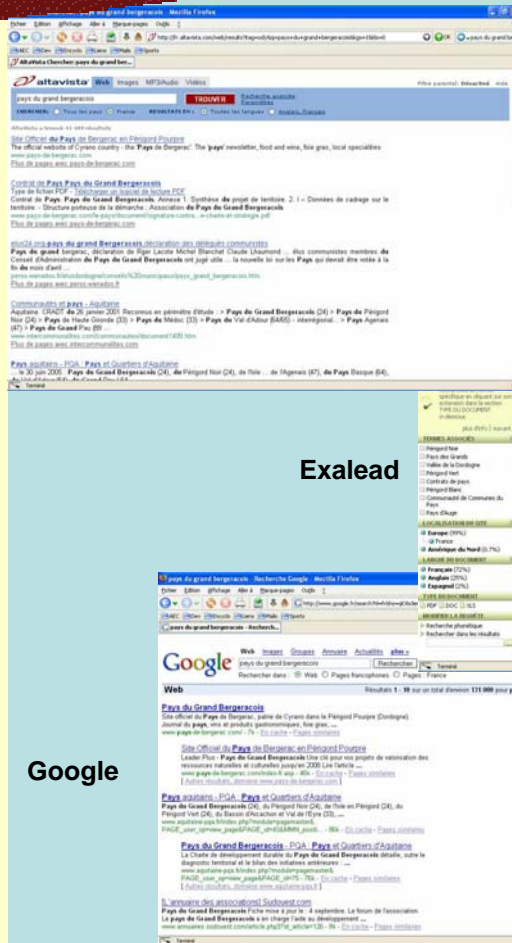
AltaVista Chercher: pays du grand bergeracois - Mozilla Firefox

Fichier Édition Affichage Aller à Marque-pages Outils ?

altavista Web Images MP3/Audio Vidéos

pays du grand bergeracois

TROUVER

Recherche avancée

Site Officiel du Pays de Bergerac en Périgord Pourpre
The official website of Cyrano country - the Pays de Bergerac'. The 'pays' newsletter, food and wine, foie gras, local specialities
www.pays-de-bergerac.com

Contrat de Pays Pays du Grand Bergeracois
Type de fichier PDF
Contrat de Pays. Pays du Grand Bergeracois. Annexe 1. Synthèse du projet de territoire.

eluc24.org pays du grand Bergeracois déclaration des délégués communistes

Communautés et pays - Aquitaine

Pays aquitains - PQA - Pays et Quartiers d'Aquitaine

Terminé

Exalead

Europe (99%)
France
Amérique du Nord (0.7%)
Français (72%)
Anglais (25%)
Espagnol (2%)

Google

pays du grand bergeracois - Recherche Google - Mozilla Firefox

Google Web Images Groupes Annuaire Actualités plus »

pays du grand bergeracois

Rechercher

Rechercher dans : Web Pages francophones Pages : France

Web

Résultats 1 - 10 sur un total d'environ 131 000 pour

Pays du Grand Bergeracois
Site officiel du Pays de Bergerac, patrie de Cyrano dans le Périgord Pourpre (Dordogne).
www.pays-de-bergerac.com/ - En cache - Pages similaires

Site Officiel du Pays de Bergerac en Périgord Pourpre

Pays aquitains - PQA - Pays et Quartiers d'Aquitaine

Pays du Grand Bergeracois - PQA : Pays et Quartiers d'Aquitaine

[L'annuaire des associations] Sudouest.com

Terminé